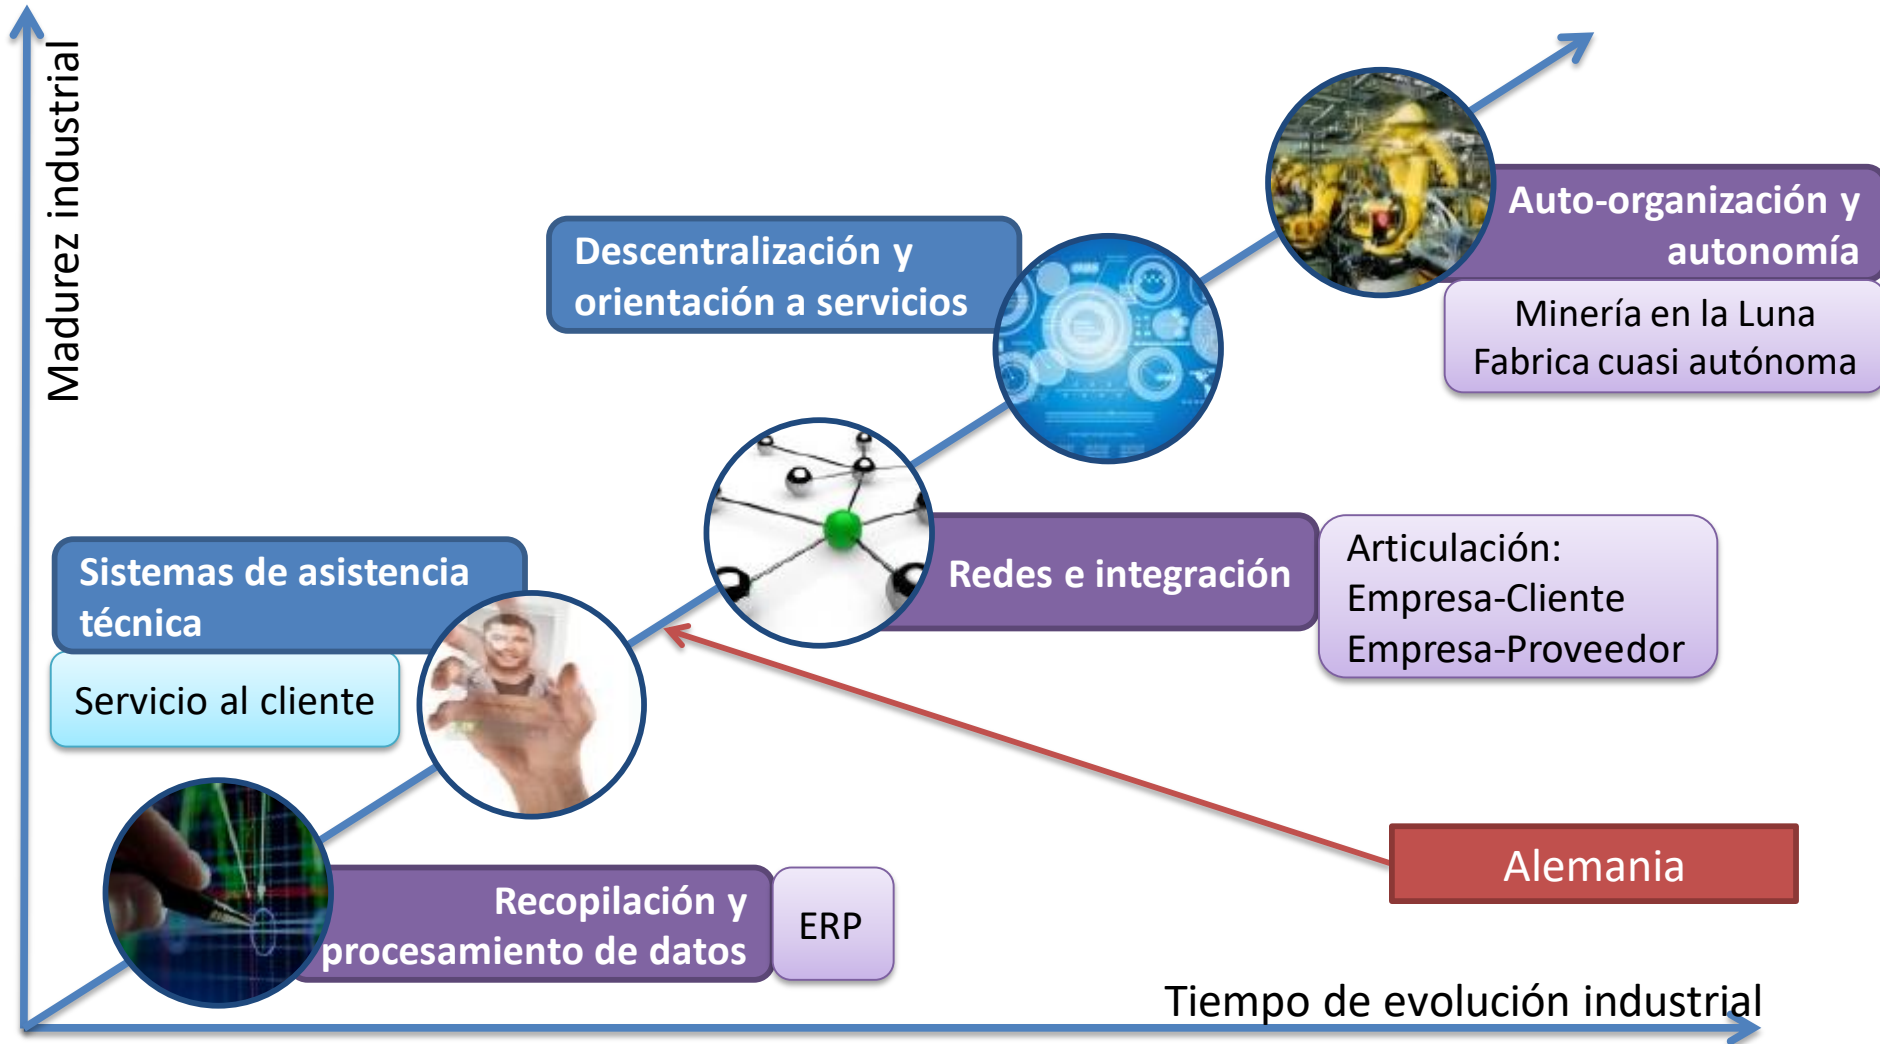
Madurez industrial

Auto-organización y autonomía

Minería en la Luna
Fabrica cuasi autónoma

Descentralización y orientación a servicios

Redes e integración

Articulación:
Empresa-Cliente
Empresa-Proveedor

Sistemas de asistencia técnica

Servicio al cliente

Alemania

Recopilación y procesamiento de datos

ERP

Tiempo de evolución industrial